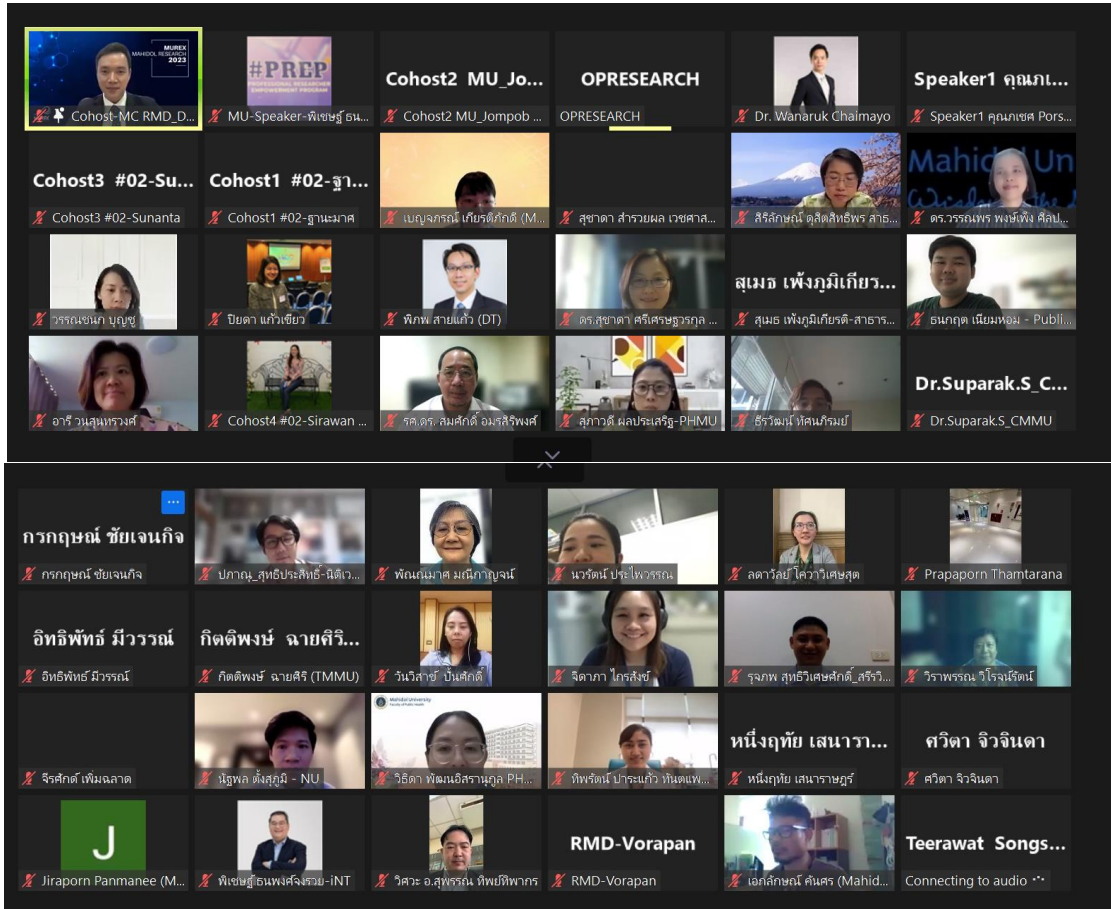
MUREX MAHIDOL RESEARCH 2023
Cohost-MC RMD_D...

#PREP PROFESSIONAL RESEARCHER EMPOWERMENT PROGRAM
MU-Speaker-พิเชษฐ์ ธน...

Cohost2 MU_Jo...
Cohost2 MU_Jompob ...

OPRESEARCH
OPRESEARCH

Dr. Wanaruk Chaimayo

Speaker1 คุณภเ...
Speaker1 คุณภเชศ Pors...

Cohost3 #02-Su...
Cohost3 #02-Sunanta

Cohost1 #02-ฐา...
Cohost1 #02-ฐานะมาศ

เบญจภรณ์ เกียรติภักดี (M...

สุชาดา สำรวยผล เวชศาส...

สิริลักษณ์ ตุลัดสิทธิพร สาธ...

ดร.วรรณพร พงษ์เพ็ง ศิลป...

วรรณชนก บุญชู

ปิยดา แก้วเขียว

พิภพ สายแก้ว (DT)

ดร.สุชาดา ศรีเศรษฐวรกุล ...

สุเมธ เพ้งภูมิเกียร...
สุเมธ เพ้งภูมิเกียรติ-สาธาร...

ธนกฤต เนียมหอม - Publi...

อารี วนสุนทรวงศ์

Cohost4 #02-Sirawan ...

รศ.ดร. สมศักดิ์ อมรสิริพงศ์

สุภาวดี ผลประเสริฐ-PHMU

ธีรวัฒน์ หัสนภิรมย์

Dr.Suparak.S_C...
Dr.Suparak.S_CMMU

...

กรกฤษณ์ ชัยเจนกิจ
กรกฤษณ์ ชัยเจนกิจ

ปภาณุ_สุทธิประสิทธิ์-นิติเว...

พัณณ์มาศ มณีกาญจน์

นวรัตน์ ประไพวรรณ

ลดาวัลย์ โควาวิเศษสุต

Prapaporn Thamtarana

อิทธิพัทธ์ มีวรรณ์
อิทธิพัทธ์ มีวรรณ์

กิตติพงษ์ ฉายศิริ...
กิตติพงษ์ ฉายศิริ (TMMU)

วินิสาข์ ปันศักดิ์

จิดาภา ไกรสังข์

รุจภพ สุทธิวิเศษศักดิ์_สรีรวิ...

วิราพรรณ วิโรจน์รัตน์

จิรศักดิ์ เพิ่มฉลาด

นัฐพล ตั้งสกุมิ - NU

Mahidol University Faculty of Public Health
วิธิดา พัฒนอิสรานุกูล PH...

ทิพรัตน์ ประแก้ว ทันตแพ...

หนึ่งฤทัย เสนารา...
หนึ่งฤทัย เสนาราษฎร์

ศวิตา จิวจินดา
ศวิตา จิวจินดา

J
Jiraporn Panmanee (M...

พิเชษฐ์ ธนพงศ์จงรวย-iNT

วิศวะ อ.สุพรรณ ทิพย์ทิพากร

RMD-Vorapan
RMD-Vorapan

เอกลักษณ์ คันศร (Mahid...

Teerawat Songs...
Connecting to audio